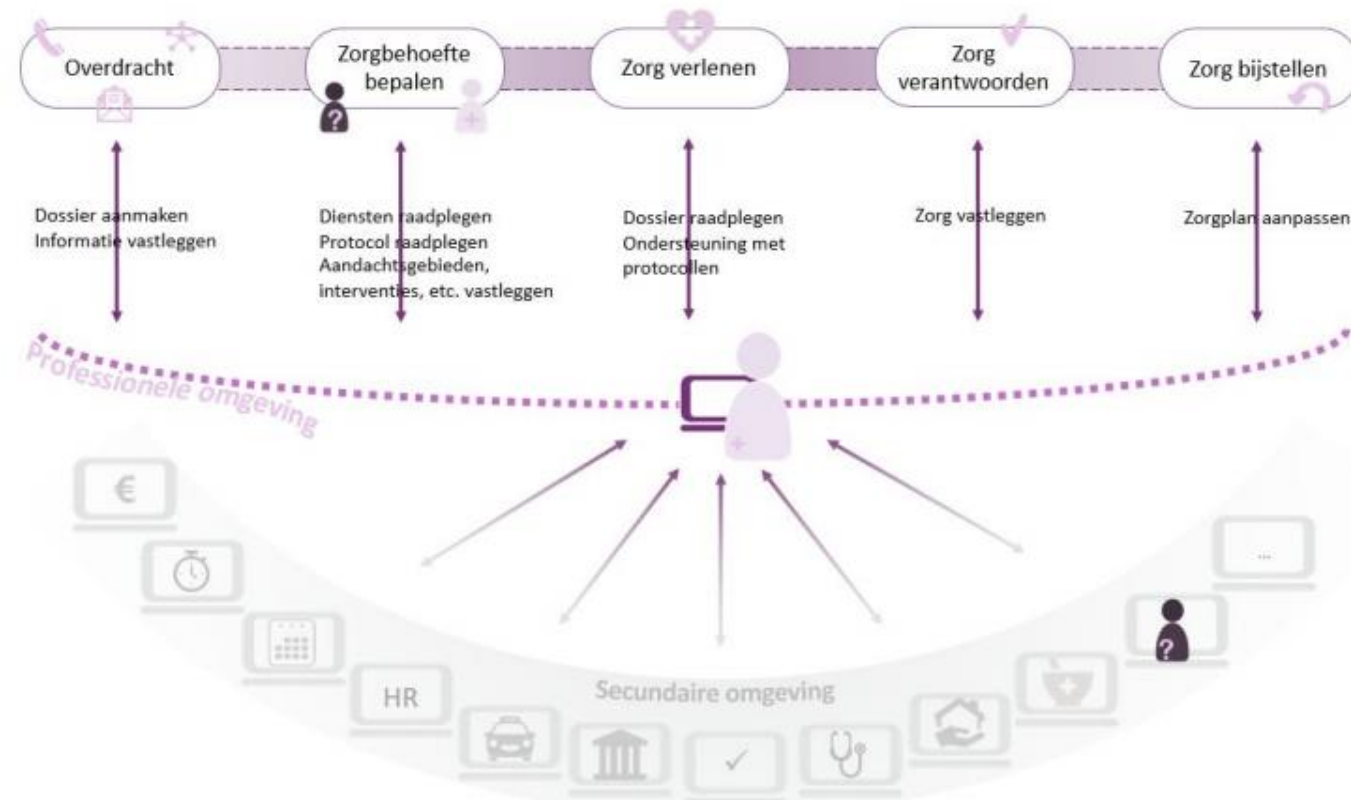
Overdracht

Zorgbehoefte bepalen

Zorg verlenen

Zorg verantwoorden

Zorg bijstellen

Dossier aanmaken
Informatie vastleggen

Diensten raadplegen
Protocol raadplegen
Aandachtsgebieden, interventies, etc. vastleggen

Dossier raadplegen
Ondersteuning met protocollen

Zorg vastleggen

Zorgplan aanpassen

Professionele omgeving

€

HR

...

Secundaire omgeving